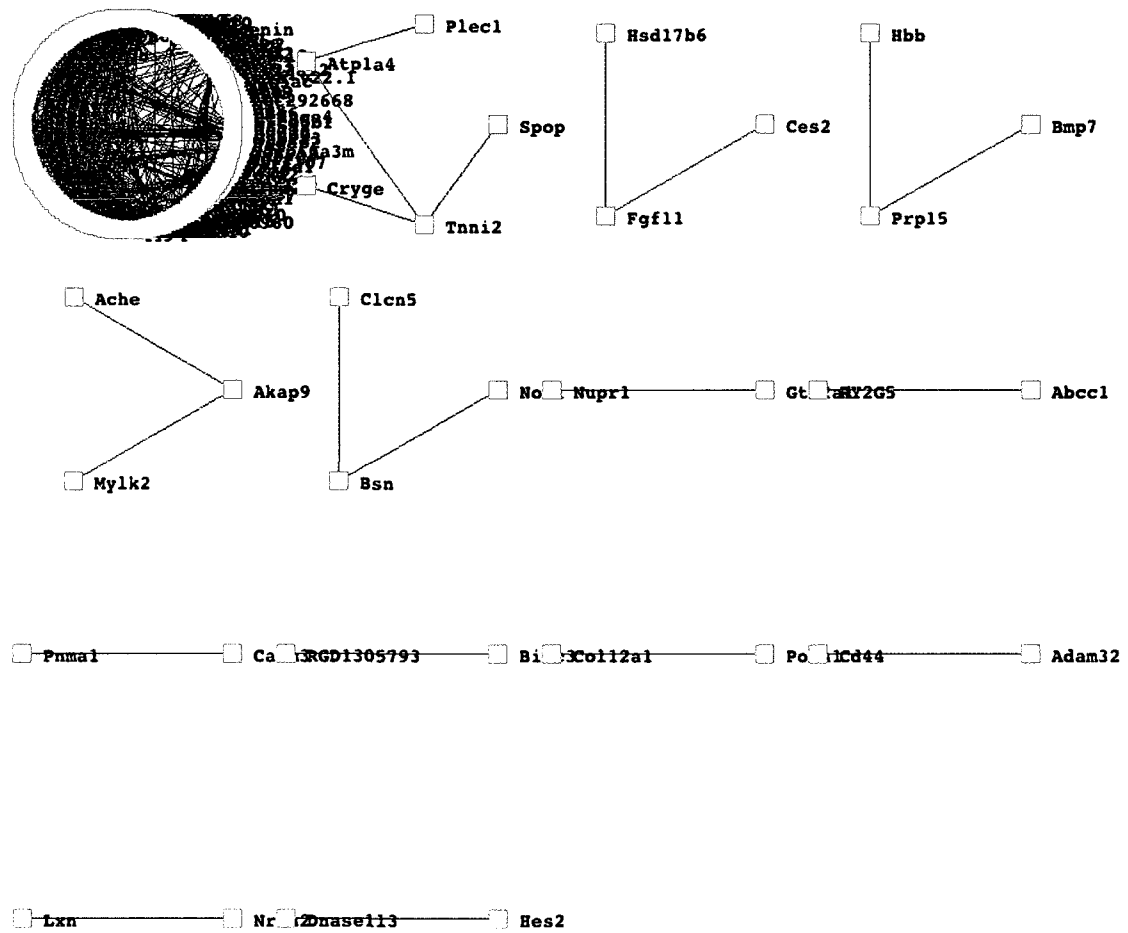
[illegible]nin
Atp1a4
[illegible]ac22.1
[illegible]292668
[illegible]a3m
Cryge
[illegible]
Plec1
Spop
Tnni2
Hsd17b6
Ces2
Fgf11
Hbb
Bmp7
Prp15
Ache
Akap9
Mylk2
Clcn5
Bsn
No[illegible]
Nupr1
Gt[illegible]
RT2G5
Abcc1
Pnma1
Ca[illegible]
RGD1305793
Bi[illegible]
Col12a1
Po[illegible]
Cd44
Adam32
Lxn
Nr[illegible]
Dnase1l3
Hes2